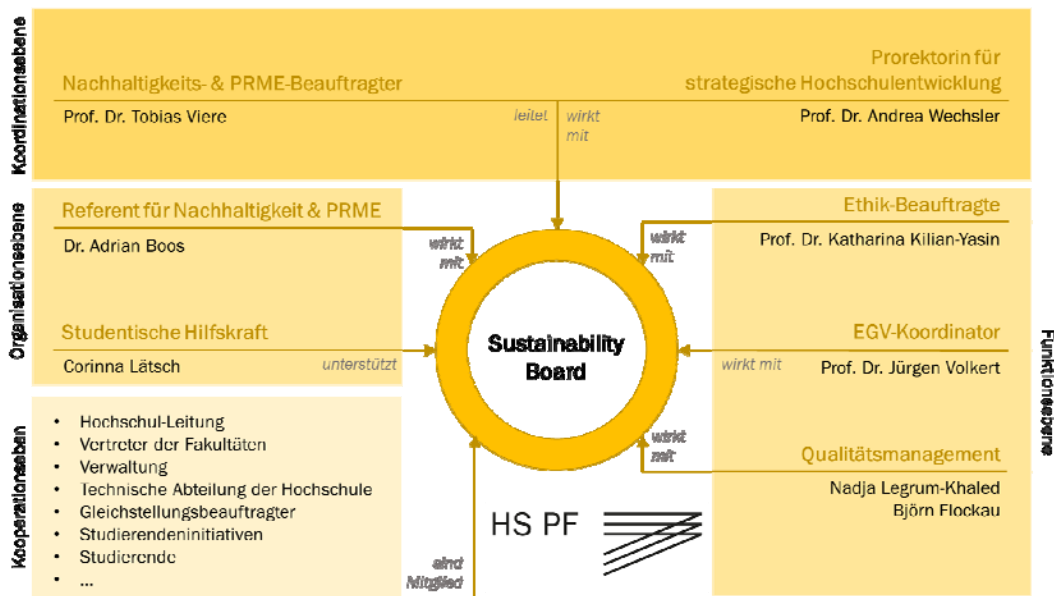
Koordinationsebene

Nachhaltigkeits- & PRME-Beauftragter

Prof. Dr. Tobias Viere

leitet

wirkt mit

Prorektorin für strategische Hochschulentwicklung

Prof. Dr. Andrea Wechsler

Organisationsebene

Referent für Nachhaltigkeit & PRME

Dr. Adrian Boos

wirkt mit

Studentische Hilfskraft

Corinna Lätsch

unterstützt

Sustainability Board

Ethik-Beauftragte

wirkt mit

Prof. Dr. Katharina Kilian-Yasin

EGV-Koordinator

wirkt mit

Prof. Dr. Jürgen Volkert

wirkt mit

Qualitätsmanagement

Nadja Legrum-Khaled
Björn Flockau

Funktionsebene

Kooperationsebene

- Hochschul-Leitung
- Vertreter der Fakultäten
- Verwaltung
- Technische Abteilung der Hochschule
- Gleichstellungsbeauftragter
- Studierendeninitiativen
- Studierende
- ...

sind Mitglied

HS PF